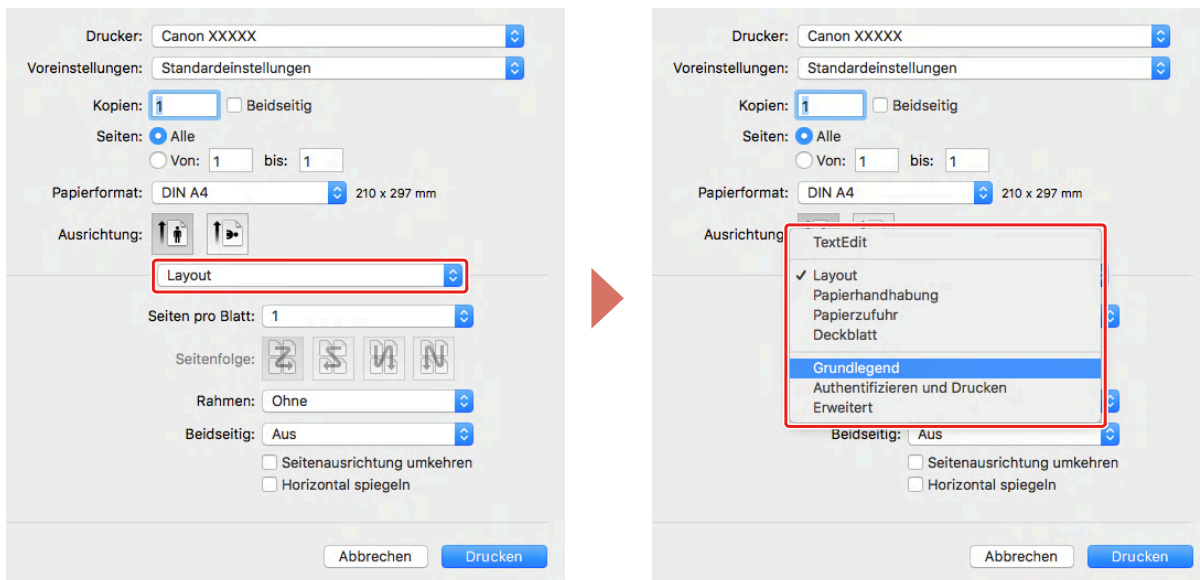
Drucker: Canon XXXXX
Voreinstellungen: Standardeinstellungen
Kopien: 1 Beidseitig
Seiten: Alle
Von: 1 bis: 1
Papierformat: DIN A4 210 x 297 mm
Ausrichtung:
Layout
Seiten pro Blatt: 1
Seitenfolge:
Rahmen: Ohne
Beidseitig: Aus
Seitenausrichtung umkehren
Horizontal spiegeln
Abbrechen Drucken

Drucker: Canon XXXXX
Voreinstellungen: Standardeinstellungen
Kopien: 1 Beidseitig
Seiten: Alle
Von: 1 bis: 1
Papierformat: DIN A4 210 x 297 mm
Ausrichtung
TextEdit
✓ Layout
Papierhandhabung
Papierzufuhr
Deckblatt
Grundlegend
Authentifizieren und Drucken
Erweitert
Beidseitig: Aus
Seitenausrichtung umkehren
Horizontal spiegeln
Abbrechen Drucken